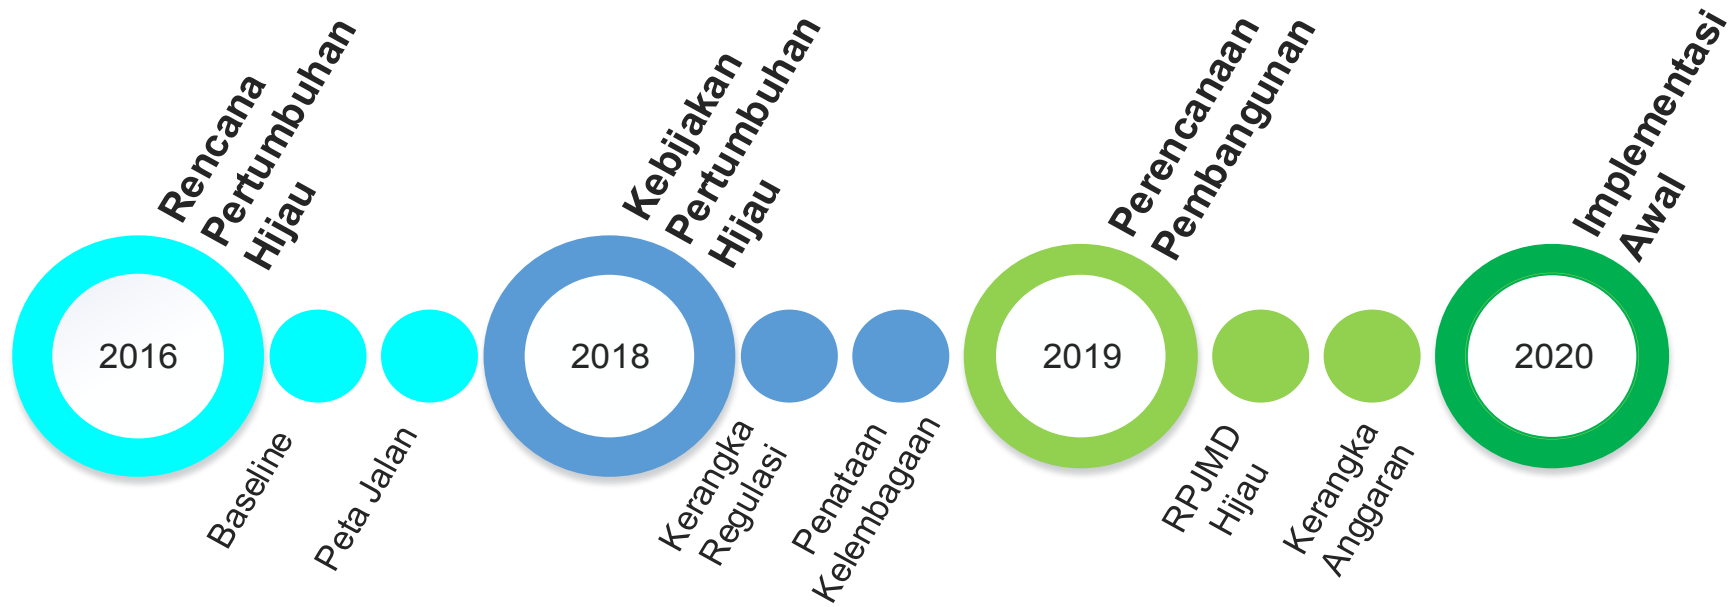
Rencana Pertumbuhan Hijau

2016

Baseline

Peta Jalan

Kebijakan Pertumbuhan Hijau

2018

Kerangka Regulasi

Penataan Kelembagaan

Perencanaan Pembangunan

2019

RPJMD Hijau

Kerangka Anggaran

Implementasi Awal

2020